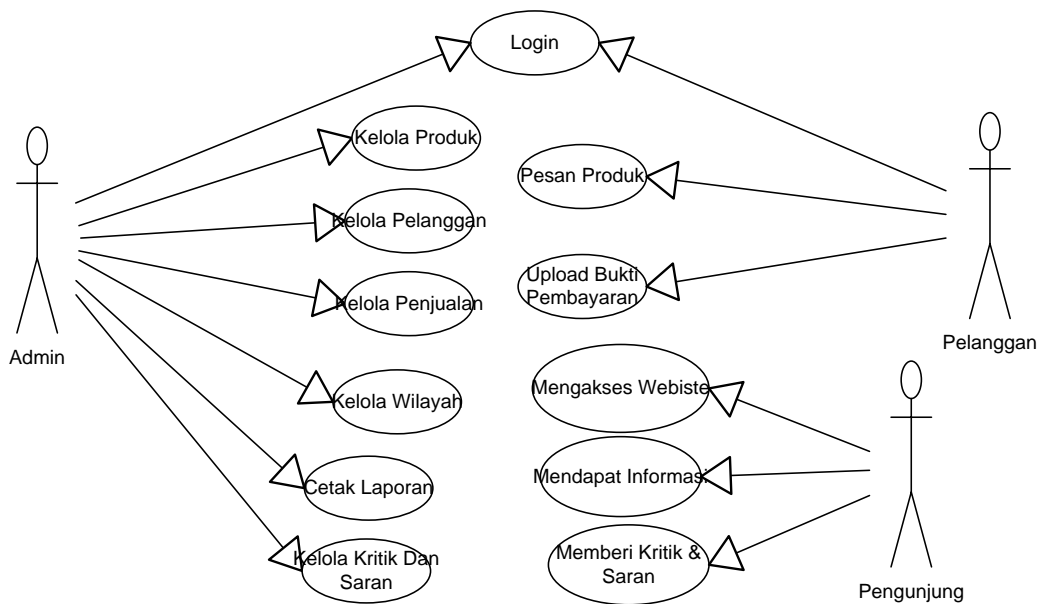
Login

Admin

Kelola Produk

Kelola Pelanggan

Kelola Penjualan

Kelola Wilayah

Cetak Laporan

Kelola Kritik Dan Saran

Pesan Produk

Upload Bukti Pembayaran

Pelanggan

Mengakses Webiste

Mendapat Informasi

Memberi Kritik & Saran

Pengunjung